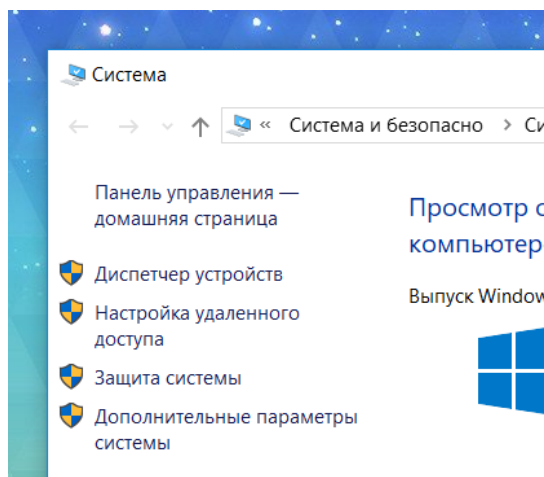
Система

« Система и безопасно › Си

Панель управления — домашняя страница

Диспетчер устройств

Настройка удаленного доступа

Защита системы

Дополнительные параметры системы

Просмотр с
компьютер

Выпуск Window